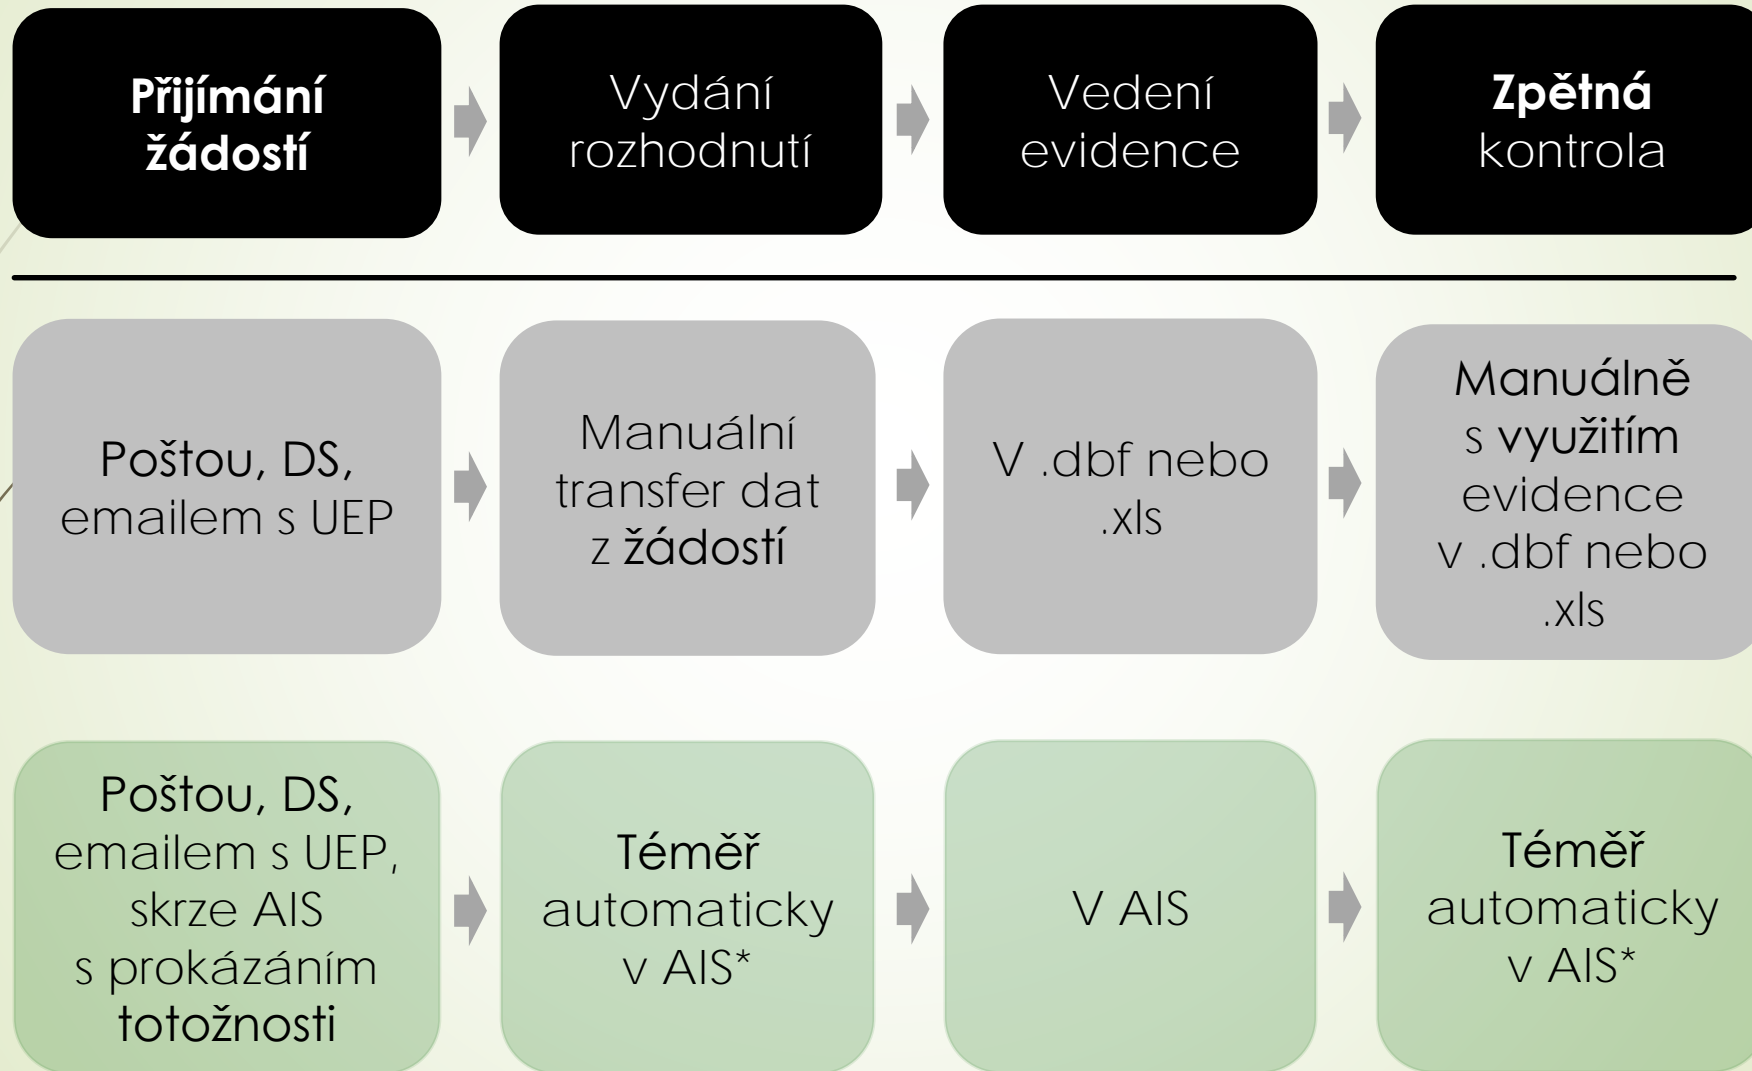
Přijímání žádostí

Vydání rozhodnutí

Vedení evidence

Zpětná kontrola

Poštou, DS, emailem s UEP

Manuální transfer dat z žádostí

V .dbf nebo .xls

Manuálně s využitím evidence v .dbf nebo .xls

Poštou, DS, emailem s UEP, skrze AIS s prokázáním totožnosti

Téměř automaticky v AIS*

V AIS

Téměř automaticky v AIS*